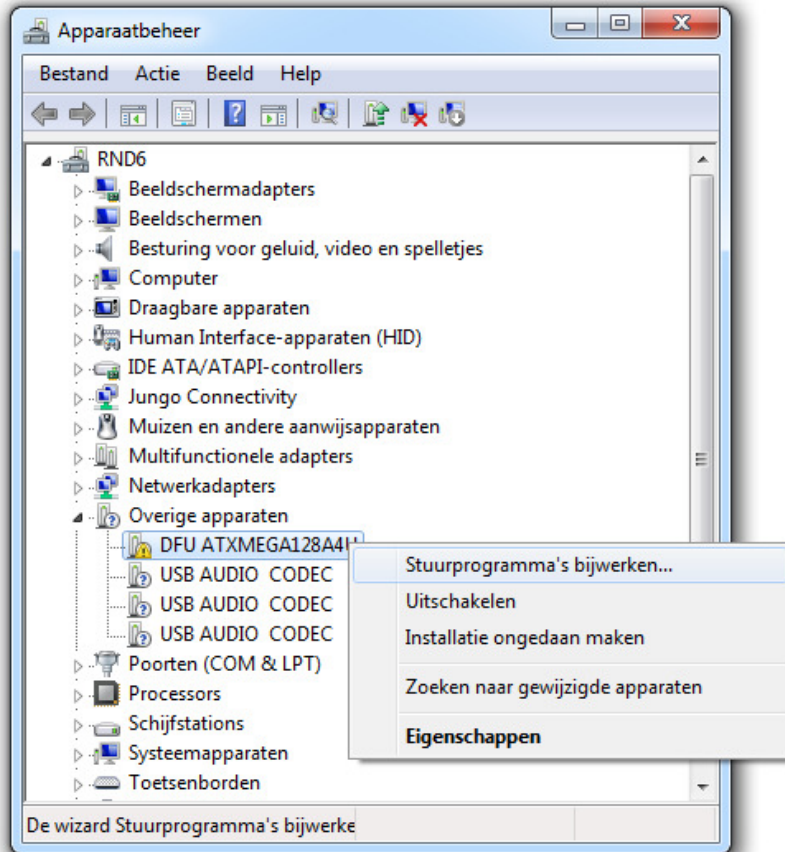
Apparaatbeheer

Bestand Actie Beeld Help

RND6
Beeldschermadapters
Beeldschermen
Besturing voor geluid, video en spelletjes
Computer
Draagbare apparaten
Human Interface-apparaten (HID)
IDE ATA/ATAPI-controllers
Jungo Connectivity
Muizen en andere aanwijsapparaten
Multifunctionele adapters
Netwerkadapters
Overige apparaten
DFU ATXMEGA128A4U
USB AUDIO CODEC
USB AUDIO CODEC
USB AUDIO CODEC
Poorten (COM & LPT)
Processors
Schijfstations
Systeemapparaten
Toetsenborden

Stuurprogramma's bijwerken...
Uitschakelen
Installatie ongedaan maken
Zoeken naar gewijzigde apparaten
Eigenschappen

De wizard Stuurprogramma's bijwerke